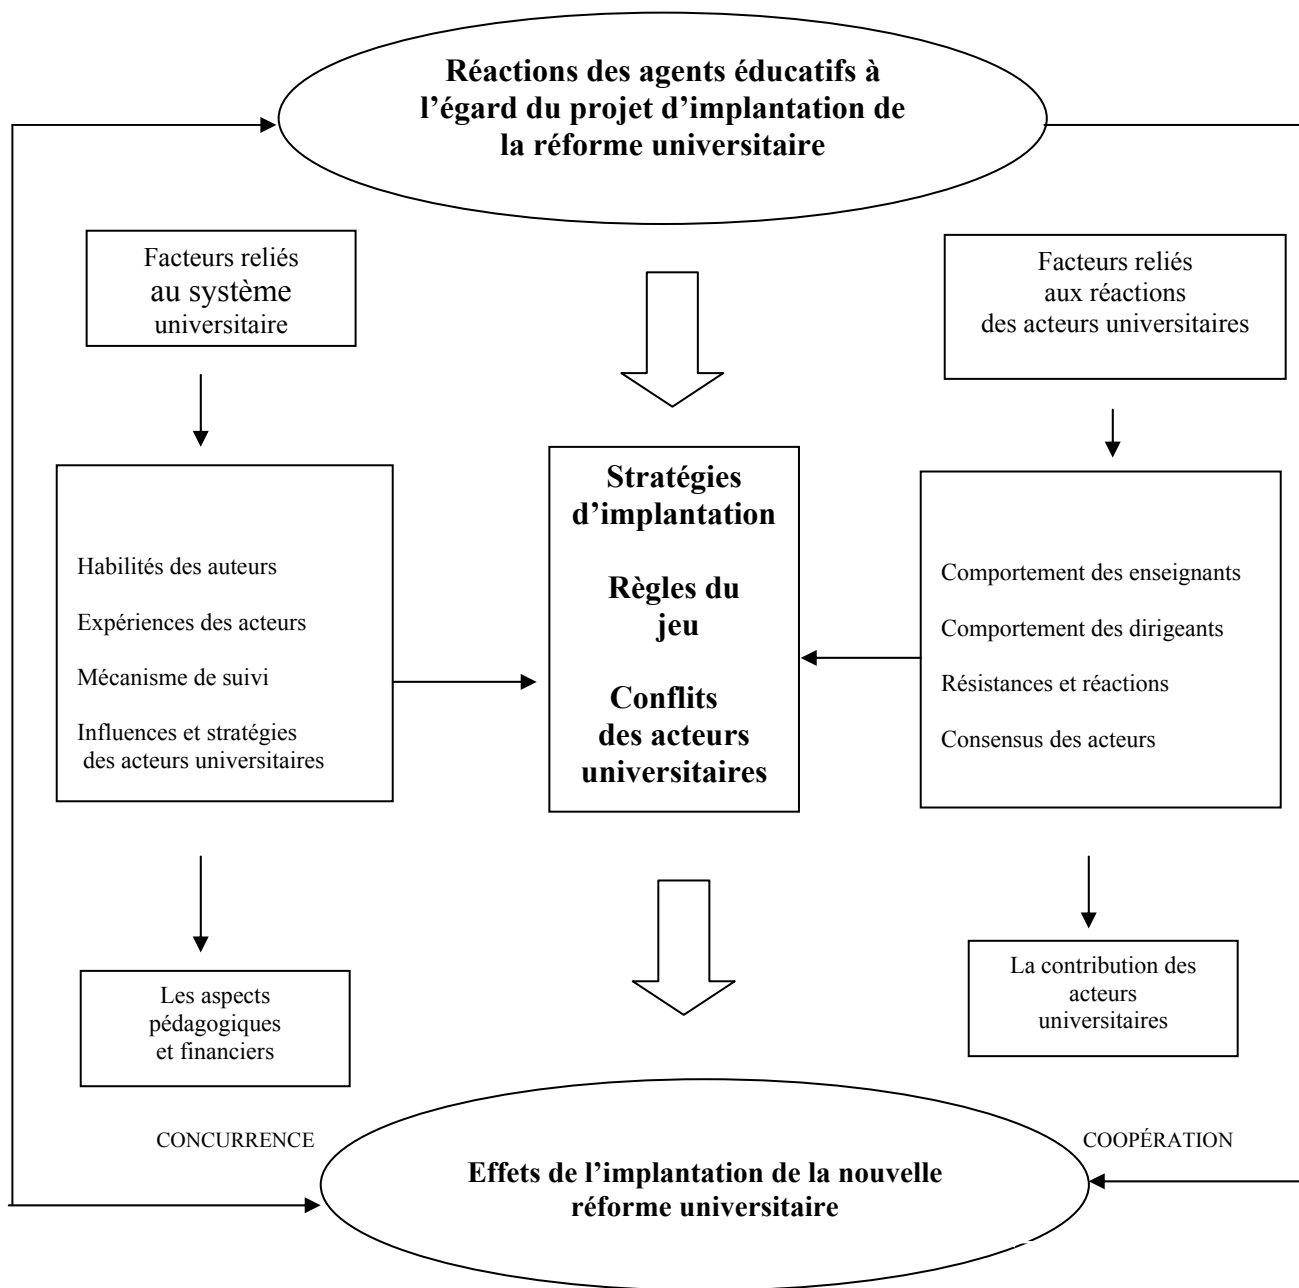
Réactions des agents éducatifs à l'égard du projet d'implantation de la réforme universitaire

Facteurs reliés au système universitaire

Facteurs reliés aux réactions des acteurs universitaires

Habilités des auteurs

Expériences des acteurs

Mécanisme de suivi

Influences et stratégies des acteurs universitaires

Stratégies d'implantation

Règles du jeu

Conflits des acteurs universitaires

Comportement des enseignants

Comportement des dirigeants

Résistances et réactions

Consensus des acteurs

Les aspects pédagogiques et financiers

La contribution des acteurs universitaires

CONCURRENCE

COOPÉRATION

Effets de l'implantation de la nouvelle réforme universitaire